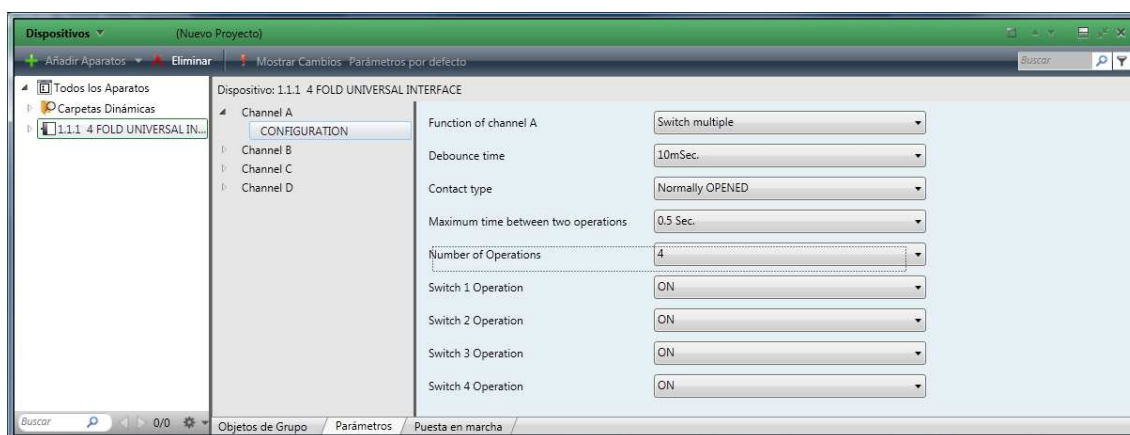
Dispositivos ▾ (Nuevo Proyecto)

Añadir Aparatos ▾ Eliminar | Mostrar Cambios Parámetros por defecto Buscar

Todos los Aparatos
Carpetas Dinámicas
1.1.1 4 FOLD UNIVERSAL IN...

Dispositivo: 1.1.1 4 FOLD UNIVERSAL INTERFACE

Channel A
CONFIGURATION
Channel B
Channel C
Channel D

| | |
|---|---|
| Function of channel A | Switch multiple |
| Debounce time | 10mSec. |
| Contact type | Normally OPENED |
| Maximum time between two operations | 0.5 Sec. |
| Number of Operations | 4 |
| Switch 1 Operation | ON |
| Switch 2 Operation | ON |
| Switch 3 Operation | ON |
| Switch 4 Operation | ON |

Buscar 0/0

Objetos de Grupo | Parámetros | Puesta en marcha